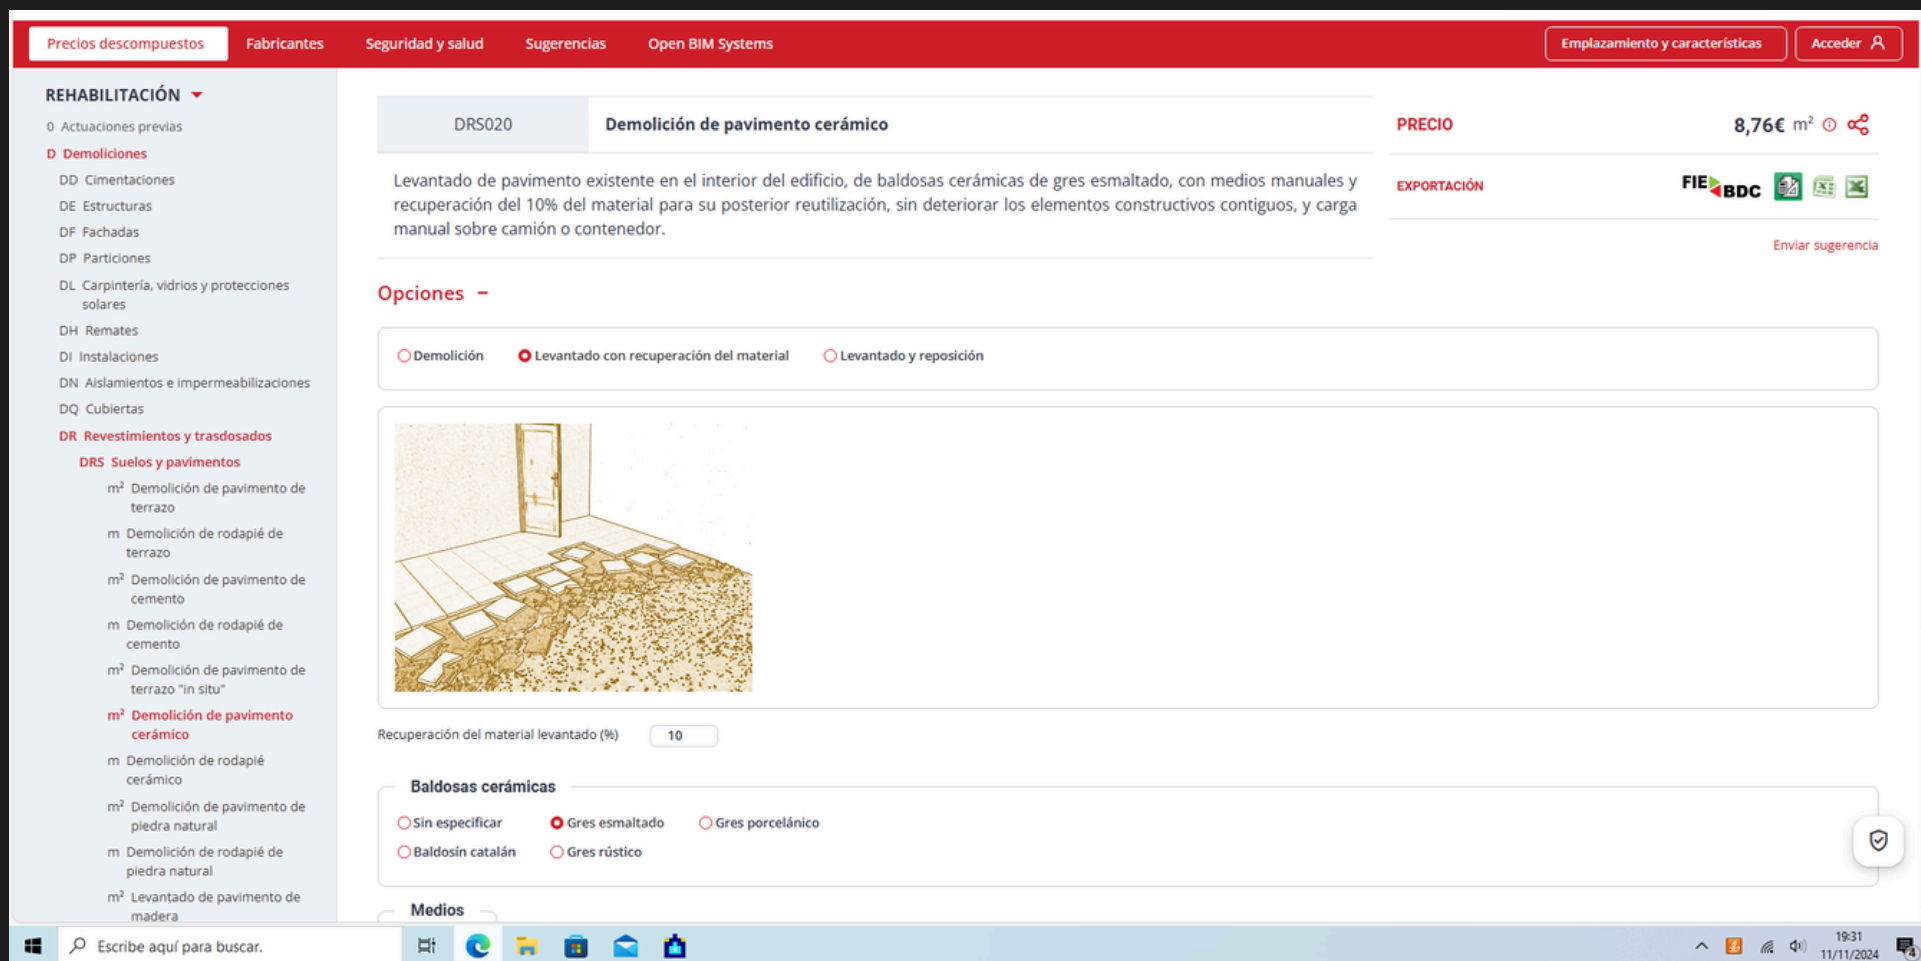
Precios descompuestos Fabricantes Seguridad y salud Sugerencias Open BIM Systems Emplazamiento y características Acceder

REHABILITACIÓN

0 Actuaciones previas
D Demoliciones
DD Cimentaciones
DE Estructuras
DF Fachadas
DP Particiones
DL Carpintería, vidrios y protecciones solares
DH Remates
DI Instalaciones
DN Aislamientos e impermeabilizaciones
DQ Cubiertas
DR Revestimientos y trasdosados
DRS Suelos y pavimentos
$m^2$ Demolición de pavimento de terrazo
m Demolición de rodapié de terrazo
$m^2$ Demolición de pavimento de cemento
m Demolición de rodapié de cemento
$m^2$ Demolición de pavimento de terrazo "in situ"
$m^2$ Demolición de pavimento cerámico
m Demolición de rodapié cerámico
$m^2$ Demolición de pavimento de piedra natural
m Demolición de rodapié de piedra natural
$m^2$ Levantado de pavimento de madera

DRS020 Demolición de pavimento cerámico

Levantado de pavimento existente en el interior del edificio, de baldosas cerámicas de gres esmaltado, con medios manuales y recuperación del 10% del material para su posterior reutilización, sin deteriorar los elementos constructivos contiguos, y carga manual sobre camión o contenedor.

PRECIO 8,76€ $m^2$

EXPORTACIÓN FIE BDC

Enviar sugerencia

Opciones −

Demolición Levantado con recuperación del material Levantado y reposición

Recuperación del material levantado (%) 10

Baldosas cerámicas
Sin especificar Gres esmaltado Gres porcelánico
Baldosín catalán Gres rústico

Medios

Escribe aquí para buscar.

19:31
11/11/2024